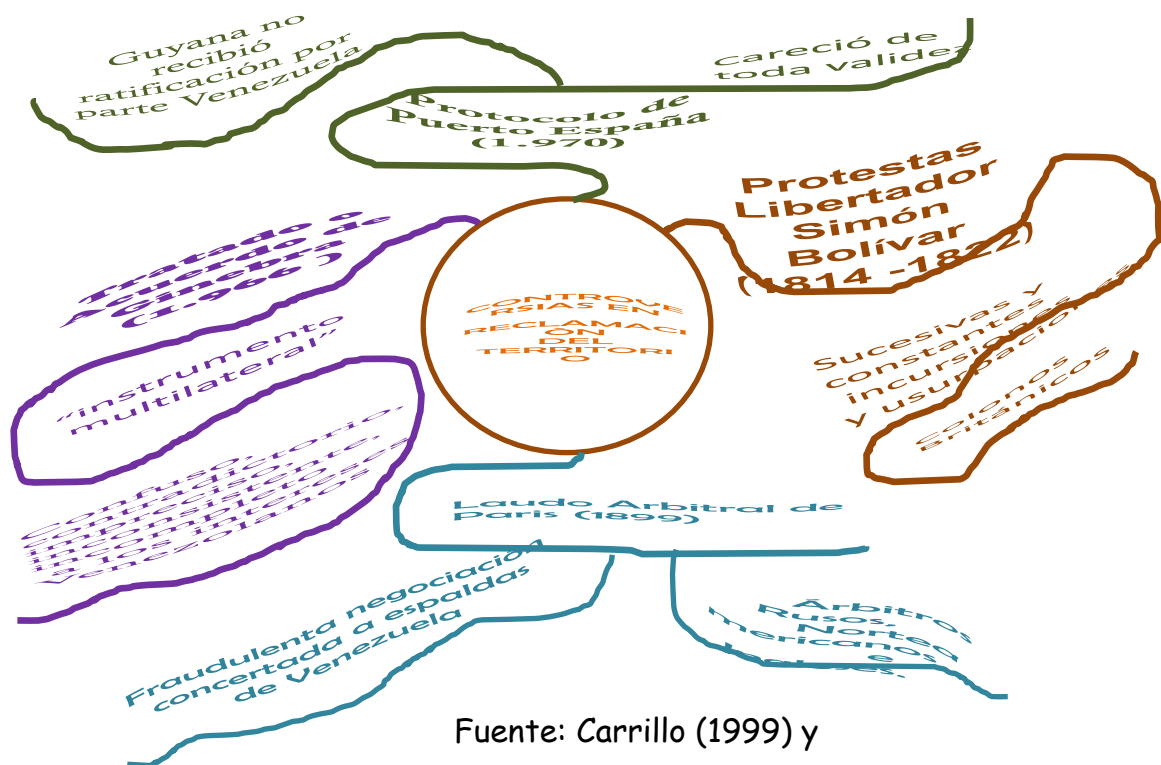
Guyana no recibió ratificación por parte Venezuela

Careció de toda validez

Protocolo de Puerto España (1.970)

Protestas Libertador Simón Bolívar (1814 -1822)

CONTROVERSIAS EN RECLAMACION DEL TERRITORIO

Tratado o Acuerdo de Ginebra (1.966)

"instrumento multilateral"

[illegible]

Sucesivas y constantes incursiones y usurpación

Colonos Británicos

Laudo Arbitral de Paris (1899)

Fraudulenta negociación concertada a espaldas de Venezuela

Árbitros Rusos, Norteamericanos e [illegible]

Fuente: Carrillo (1999) y